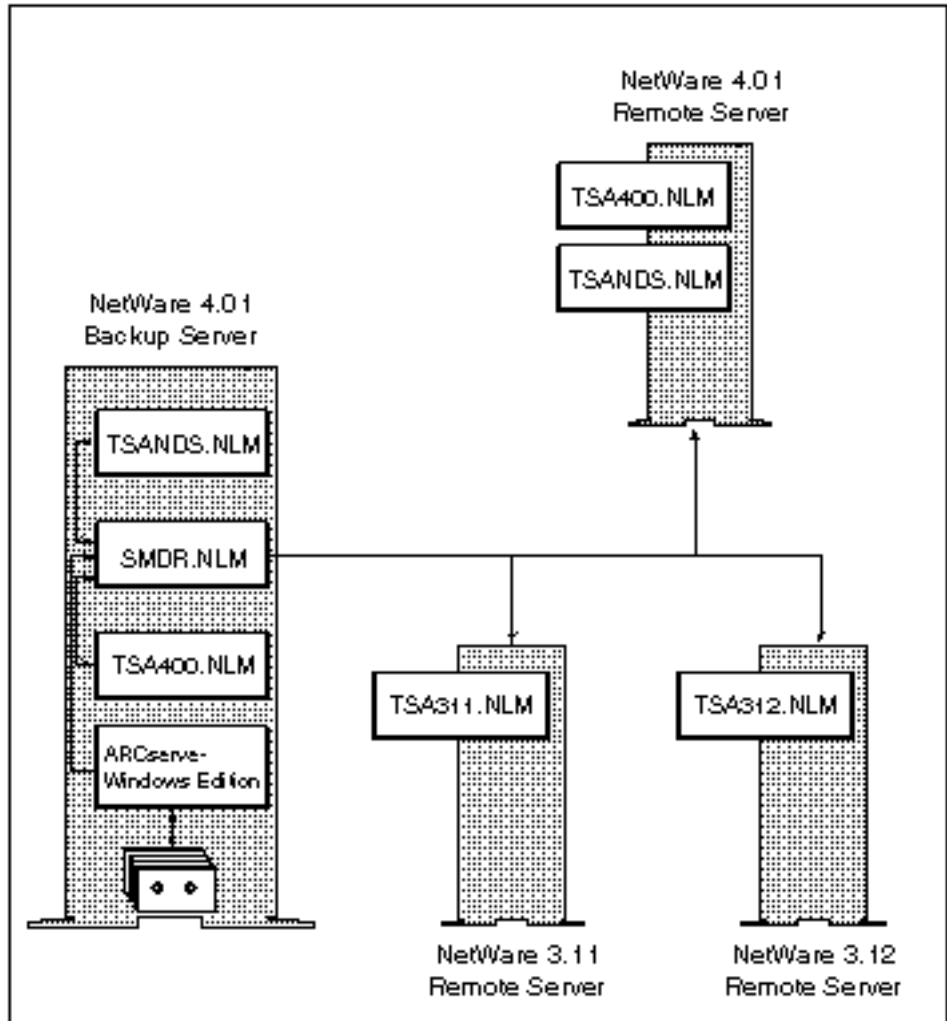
NetWare 4.01
Remote Server

TSA400.NLM

TSANDS.NLM

NetWare 4.01
Backup Server

TSANDS.NLM

SMDR.NLM

TSA400.NLM

ARCserve-
Windows Edition

TSA311.NLM

TSA312.NLM

NetWare 3.11
Remote Server

NetWare 3.12
Remote Server